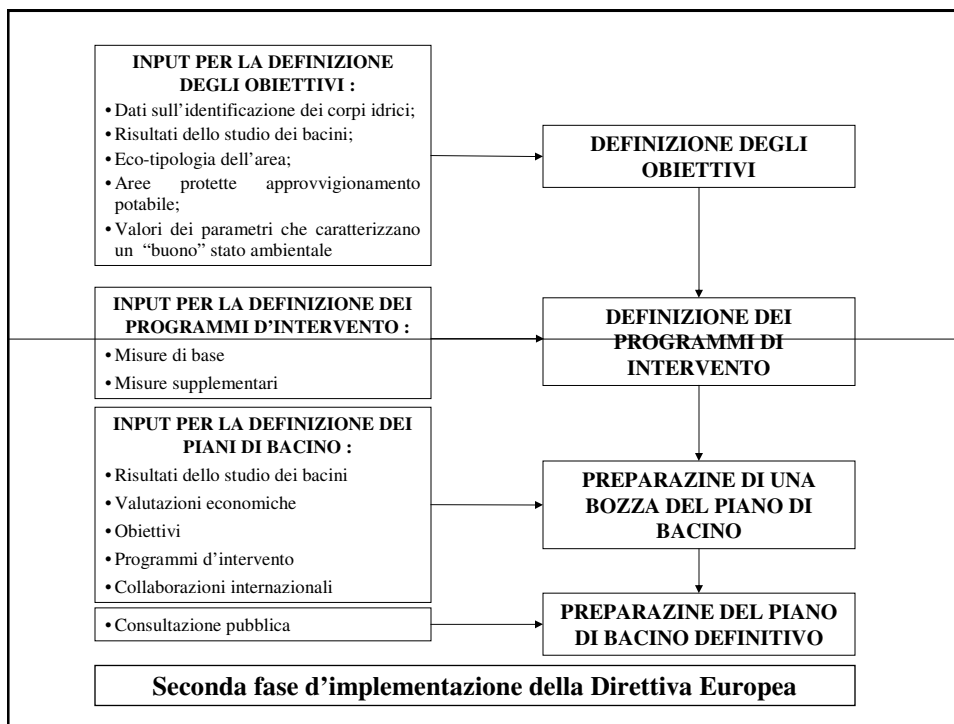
INPUT PER LA DEFINIZIONE DEGLI OBIETTIVI :

• Dati sull'identificazione dei corpi idrici;
• Risultati dello studio dei bacini;
• Eco-tipologia dell'area;
• Aree protette approvvigionamento potabile;
• Valori dei parametri che caratterizzano un "buono" stato ambientale

DEFINIZIONE DEGLI OBIETTIVI

INPUT PER LA DEFINIZIONE DEI PROGRAMMI D'INTERVENTO :

• Misure di base
• Misure supplementari

DEFINIZIONE DEI PROGRAMMI DI INTERVENTO

INPUT PER LA DEFINIZIONE DEI PIANI DI BACINO :

• Risultati dello studio dei bacini
• Valutazioni economiche
• Obiettivi
• Programmi d'intervento
• Collaborazioni internazionali

PREPARAZINE DI UNA BOZZA DEL PIANO DI BACINO

• Consultazione pubblica

PREPARAZINE DEL PIANO DI BACINO DEFINITIVO

Seconda fase d'implementazione della Direttiva Europea